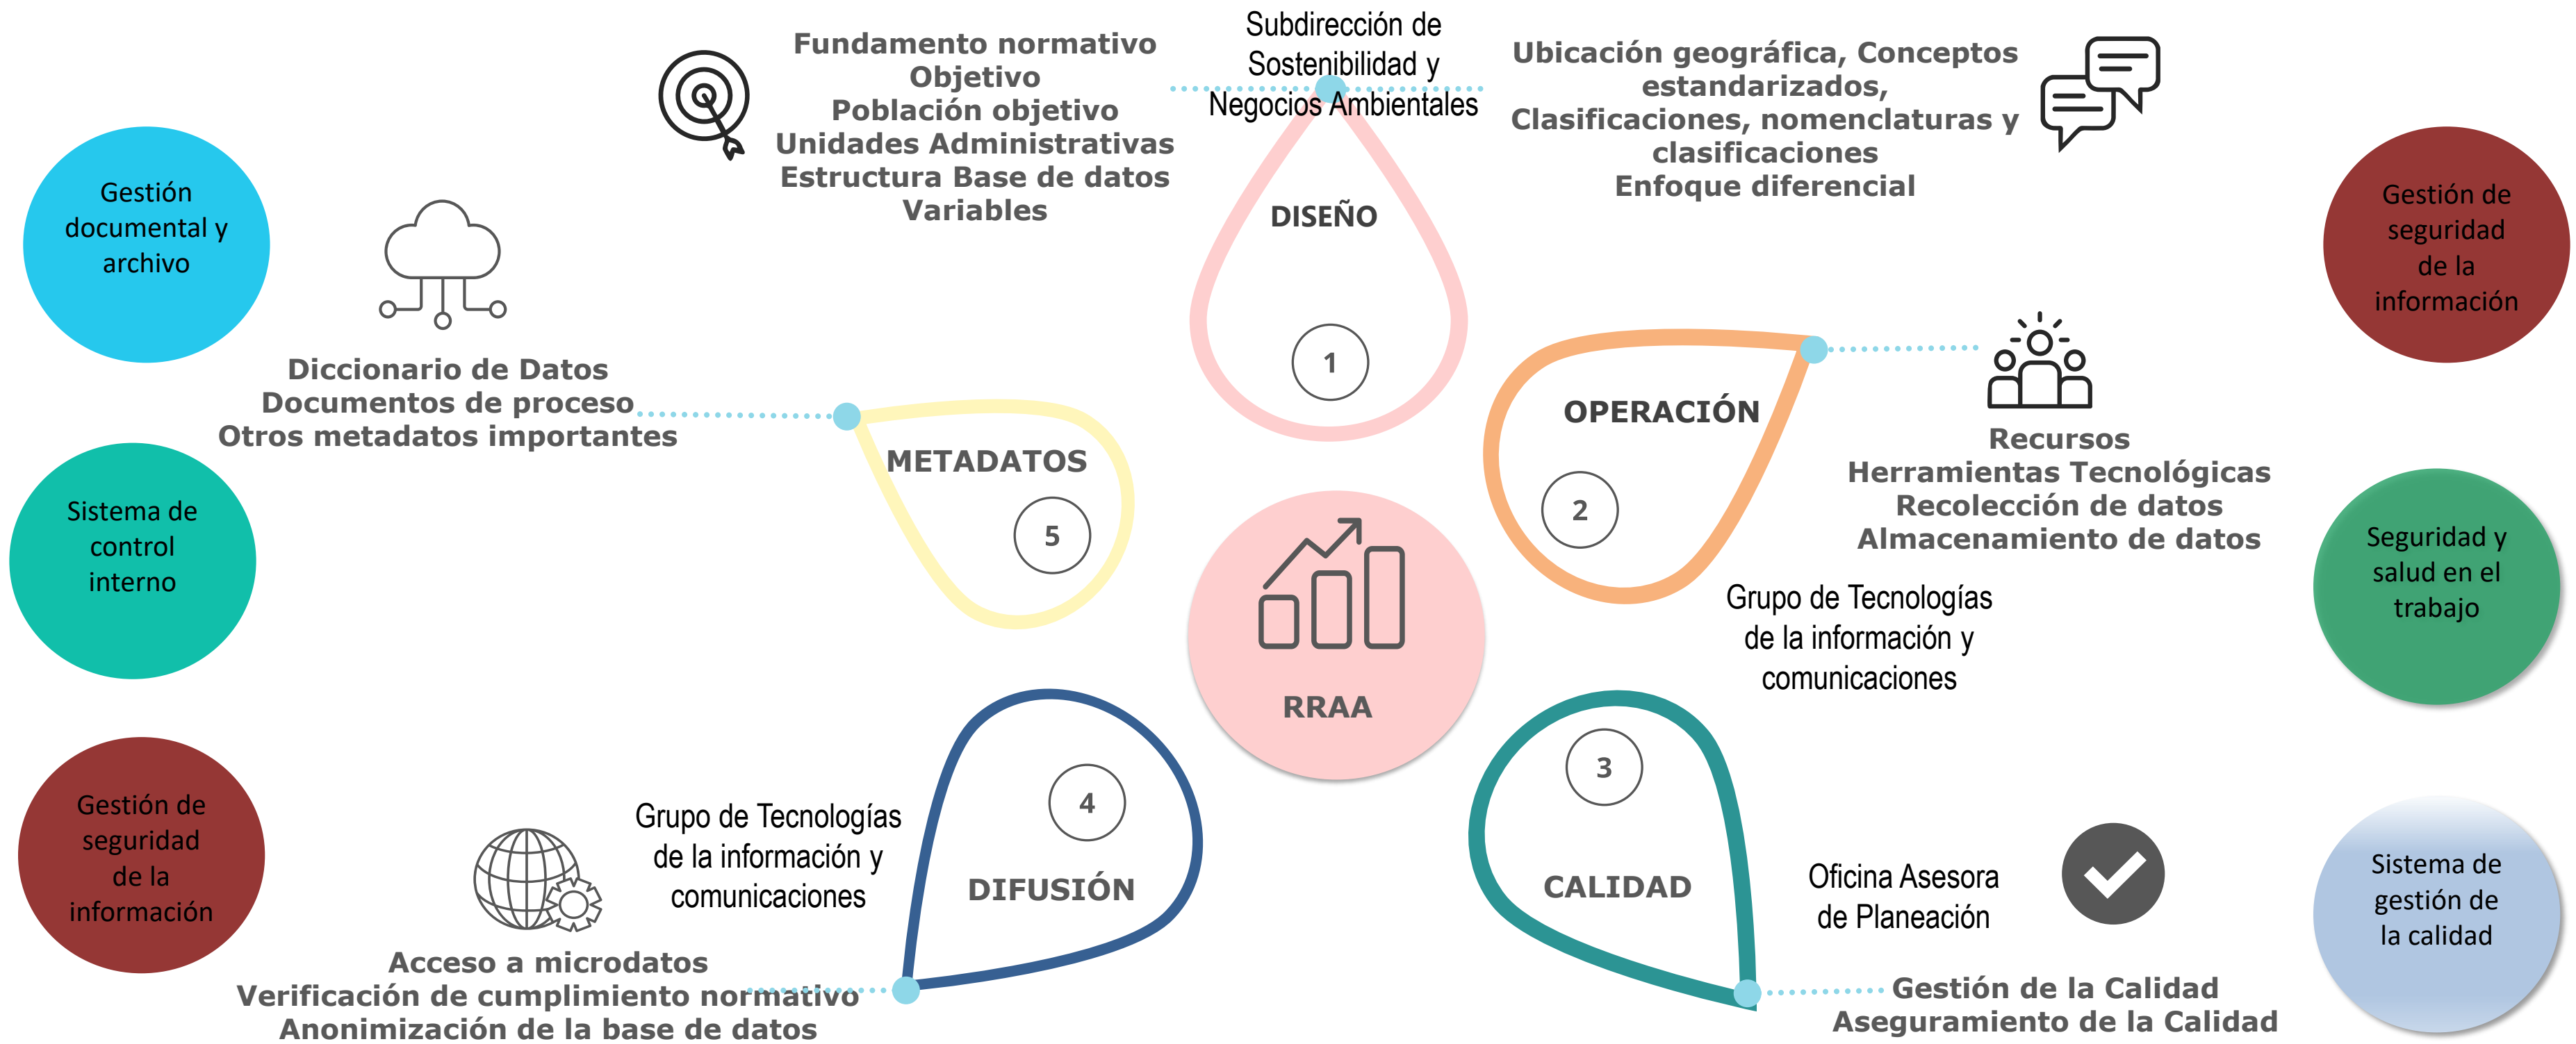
Fundamento normativo
Objetivo
Población objetivo
Unidades Administrativas
Estructura Base de datos
Variables

Subdirección de Sostenibilidad y Negocios Ambientales

Ubicación geográfica, Conceptos estandarizados, Clasificaciones, nomenclaturas y clasificaciones
Enfoque diferencial

Gestión documental y archivo

Gestión de seguridad de la información

DISEÑO

1

Diccionario de Datos
Documentos de proceso
Otros metadatos importantes

OPERACIÓN

2

Recursos
Herramientas Tecnológicas
Recolección de datos
Almacenamiento de datos

METADATOS

5

Sistema de control interno

Seguridad y salud en el trabajo

RRAA

Grupo de Tecnologías de la información y comunicaciones

4

3

Grupo de Tecnologías de la información y comunicaciones

DIFUSIÓN

CALIDAD

Oficina Asesora de Planeación

Gestión de seguridad de la información

Sistema de gestión de la calidad

Acceso a microdatos
Verificación de cumplimiento normativo
Anonimización de la base de datos

Gestión de la Calidad
Aseguramiento de la Calidad